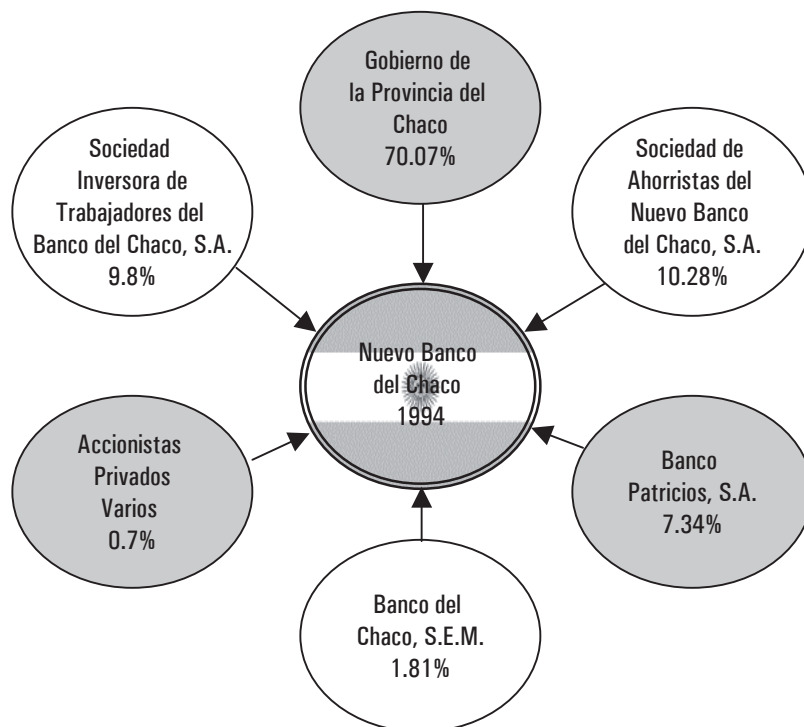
Gobierno de la Provincia del Chaco 70.07%

Sociedad Inversora de Trabajadores del Banco del Chaco, S.A. 9.8%

Sociedad de Ahorristas del Nuevo Banco del Chaco, S.A. 10.28%

Nuevo Banco del Chaco 1994

Accionistas Privados Varios 0.7%

Banco Patricios, S.A. 7.34%

Banco del Chaco, S.E.M. 1.81%